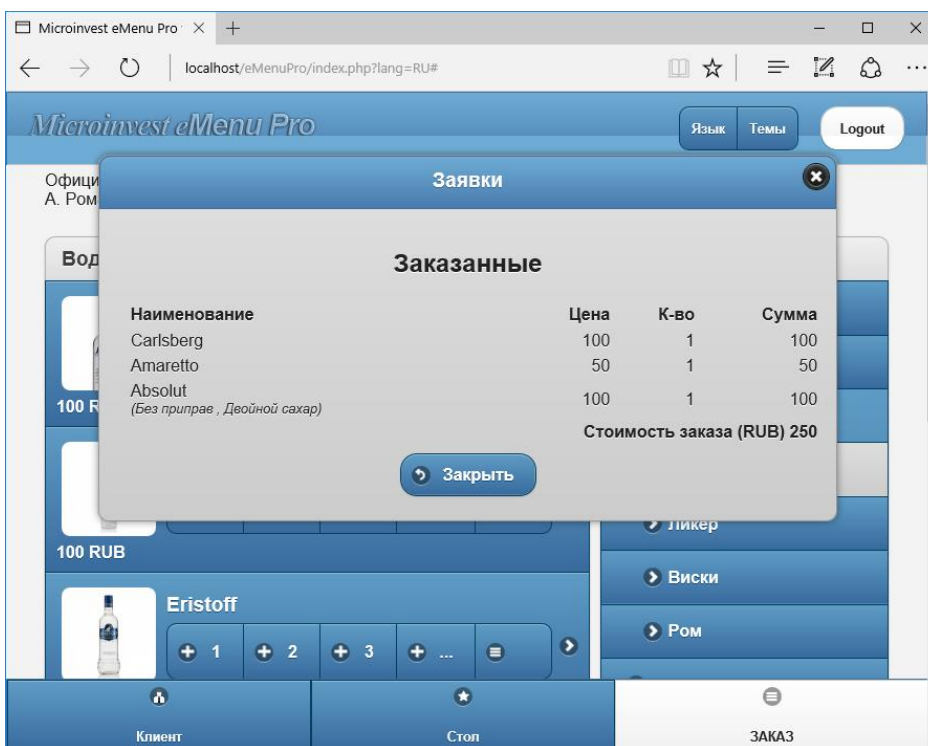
Microinvest eMenu Pro ×
+
localhost/eMenuPro/index.php?lang=RU#

Microinvest eMenu Pro
Язык
Темы
Logout

Офици
А. Ром

Вод

100 R

100 RUB

Eristoff
1
2
3
...

Заявки

Заказанные

| Наименование | Цена | К-во | Сумма |
|---|---|---|---|
| Carlsberg | 100 | 1 | 100 |
| Amaretto | 50 | 1 | 50 |
| Absolut (Без приправ , Двойной сахар) | 100 | 1 | 100 |

Стоимость заказа (RUB) 250

Закрыть

Ликер
Виски
Ром

Клиент
Стол
ЗАКАЗ